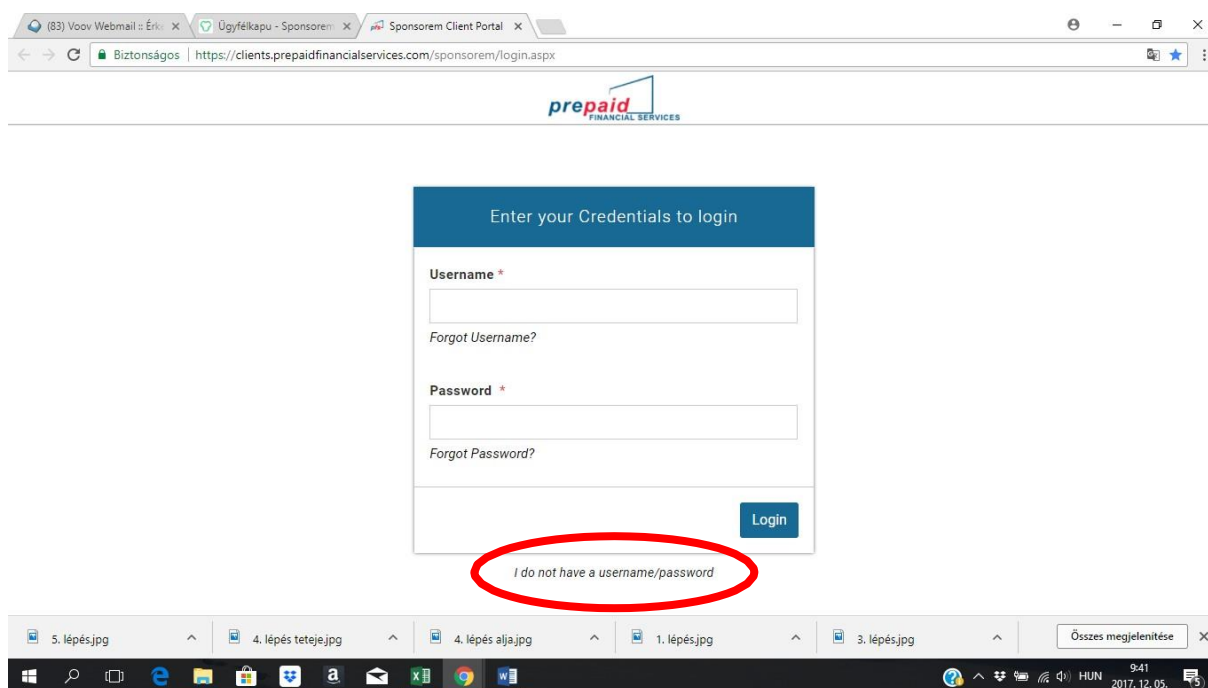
(83) Voov Webmail :: Érk ×
Ügyfélkapu - Sponsorem ×
Sponsorem Client Portal ×

Biztonságos | https://clients.prepaidfinancialservices.com/sponsorem/login.aspx

prepaid FINANCIAL SERVICES

Enter your Credentials to login

Username *

Forgot Username?

Password *

Forgot Password?

Login

I do not have a username/password

5. lépés.jpg
4. lépés teteje.jpg
4. lépés alja.jpg
1. lépés.jpg
3. lépés.jpg
Összes megjelenítése

HUN 9:41 2017. 12. 05.